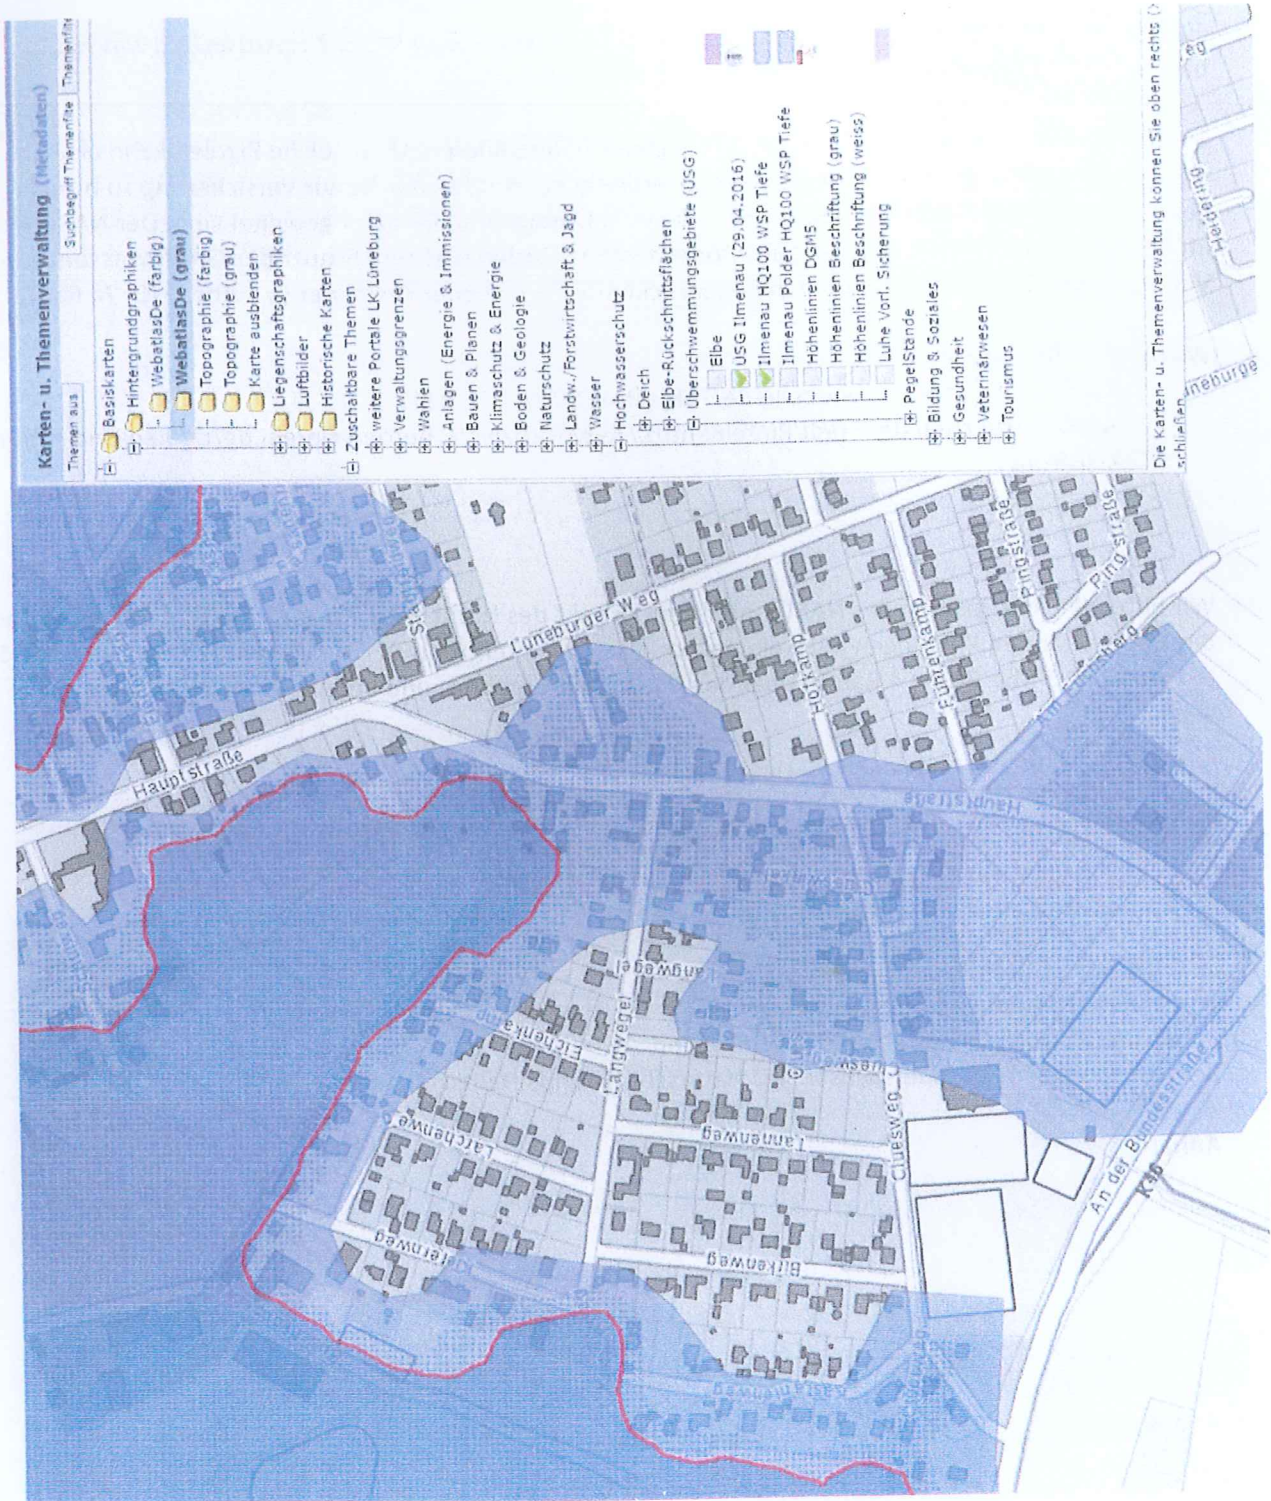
Karten- u. Themenverwaltung (Metadaten)

Themen aus | Suchbegriff Themenfilter | Themenfilter

Basiskarten
Hintergrundgraphiken
WebatlasDe (farbig)
WebatlasDe (grau)
Topographie (farbig)
Topographie (grau)
Karte ausblenden
Liegenschaftsgraphiken
Luftbilder
Historische Karten
Zuschaltbare Themen
weitere Portale LK Lüneburg
Verwaltungsgrenzen
Wahlen
Anlagen (Energie & Immissionen)
Bauen & Planen
Klimaschutz & Energie
Boden & Geologie
Naturschutz
Landw./Forstwirtschaft & Jagd
Wasser
Hochwasserschutz
Deich
Elbe-Rückschnittsflächen
Überschwemmungsgebiete (USG)
Elbe
USG Ilmenau (29.04.2016)
Ilmenau HQ100 WSP Tiefe
Ilmenau Polder HQ100 WSP Tiefe
Höhenlinien DGM5
Höhenlinien Beschriftung (grau)
Höhenlinien Beschriftung (weiss)
Luhe Vorl. Sicherung
Pegelstände
Bildung & Soziales
Gesundheit
Veterinärwesen
Tourismus

Die Karten- u. Themenverwaltung können Sie oben rechts schließen

Heideweg
Heidering
Lüneburger Weg
Hauptstraße
Hofkamp
Führenkamp
Pingstraße
Am Kamp
Hauptstraße
Langwegel
Eichenkamp
Lärchenweg
Tannenweg
Birkenweg
Cluesweg
An der Bundesstraße
K46
Lüneburge